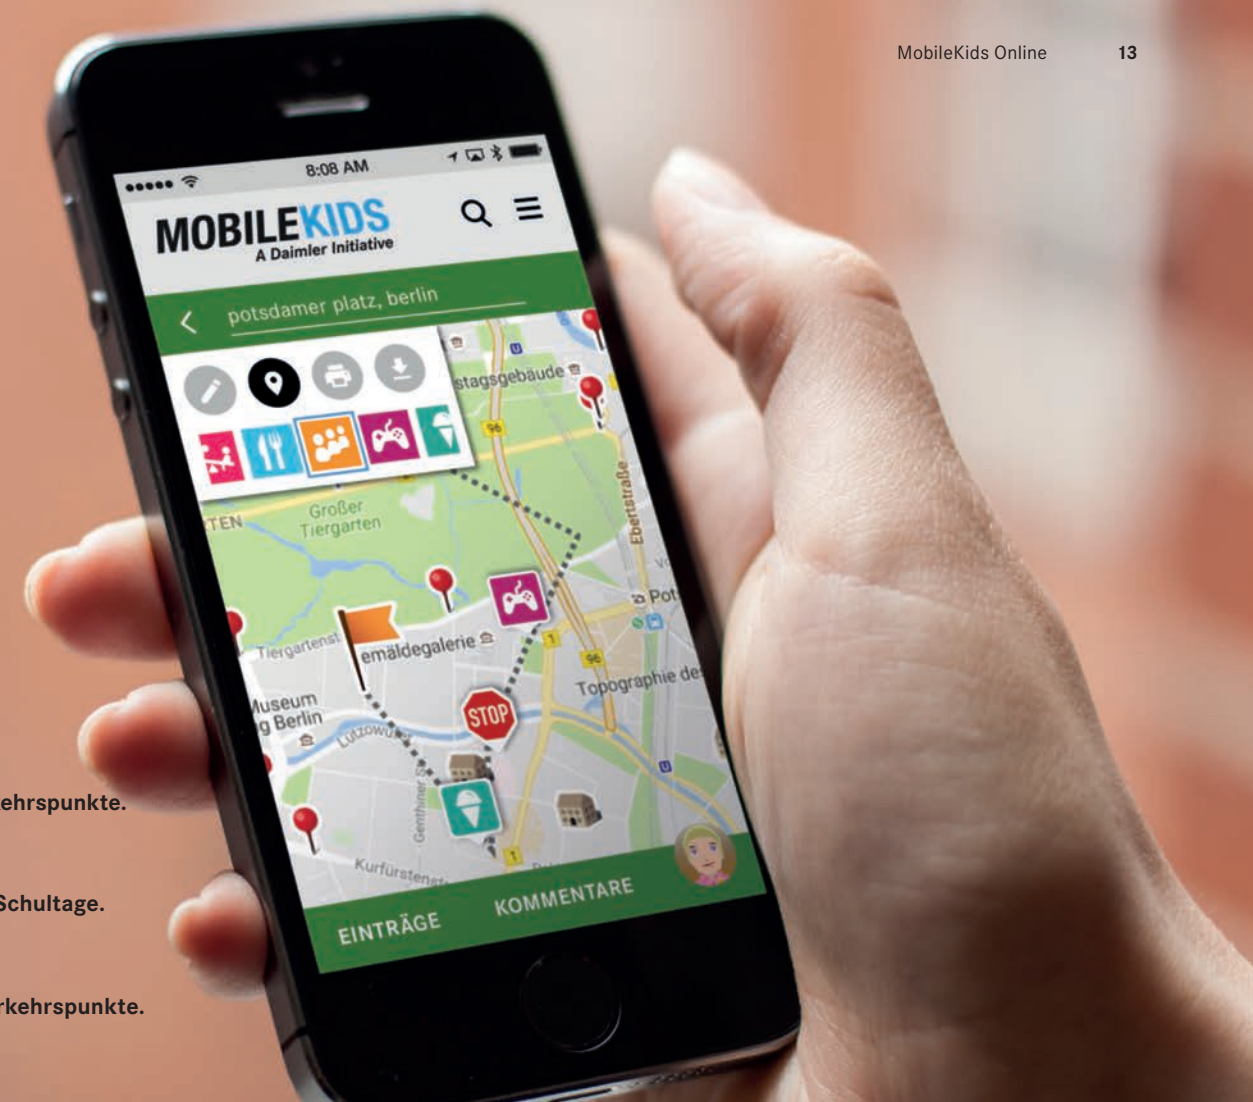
MobileKids Online 13

8:08 AM

MOBILEKIDS
A Daimler Initiative

potsdamer platz, berlin

stagsgebäude

Großer Tiergarten

TEN

Ebertstraße

Pot

Tiergartenst

emäldegalerie

STOP

Topographie de

Museum
g Berlin

Lützowufer

Genthiner

Kurfürstenstr

EINTRÄGE

KOMMENTARE

ehrspunkte.

Schultage.

rkehrspunkte.